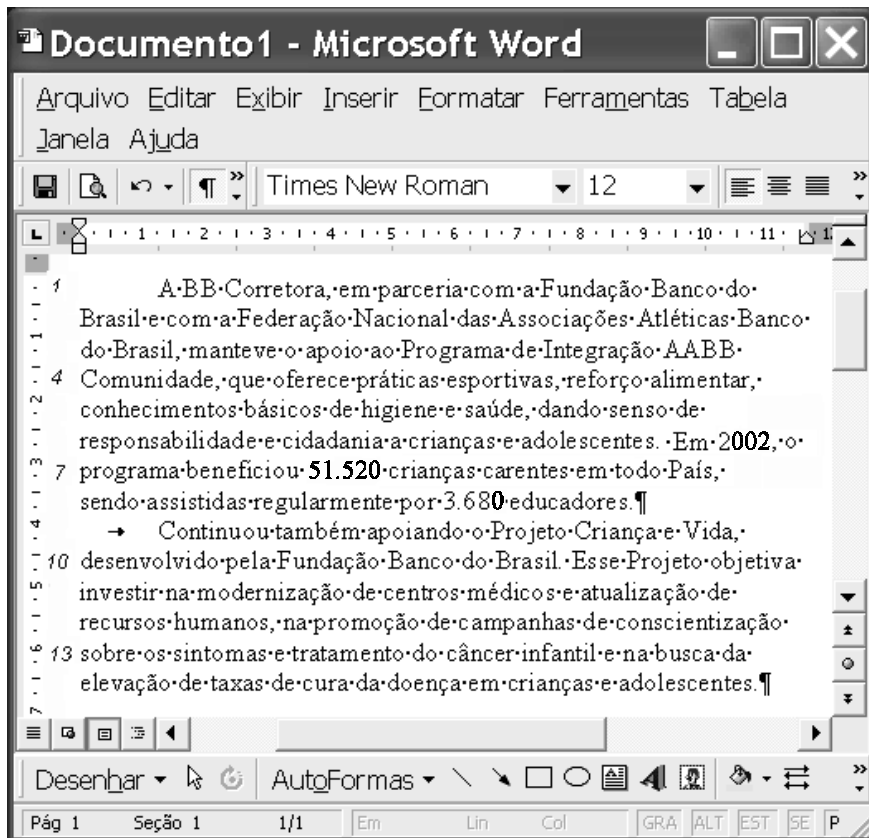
Documento1 - Microsoft Word

Arquivo Editar Exibir Inserir Formatar Ferramentas Tabela Janela Ajuda

Times New Roman 12

1 A·BB·Corretora,·em·parceria·com·a·Fundação·Banco·do·Brasil·e·com·a·Federação·Nacional·das·Associações·Atléticas·Banco·do·Brasil,·manteve·o·apoio·ao·Programa·de·Integração·AABB·
4 Comunidade,·que·oferece·práticas·esportivas,·reforço·alimentar,·conhecimentos·básicos·de·higiene·e·saúde,·dando·senso·de·responsabilidade·e·cidadania·a·crianças·e·adolescentes.·Em·2002,·o·
7 programa·beneficiou·51.520·crianças·carentes·em·todo·País,·sendo·assistidas·regularmente·por·3.680·educadores.¶

Continuou·também·apoiando·o·Projeto·Criança·e·Vida,·
10 desenvolvido·pela·Fundação·Banco·do·Brasil.·Esse·Projeto·objetiva·investir·na·modernização·de·centros·médicos·e·atualização·de·recursos·humanos,·na·promoção·de·campanhas·de·conscientização·
13 sobre·os·sintomas·e·tratamento·do·câncer·infantil·e·na·busca·da·elevação·de·taxas·de·cura·da·doença·em·crianças·e·adolescentes.¶

Desenhar AutoFormas

Pág 1 Seção 1 1/1 Em Lin Col GRA ALT EST SE P